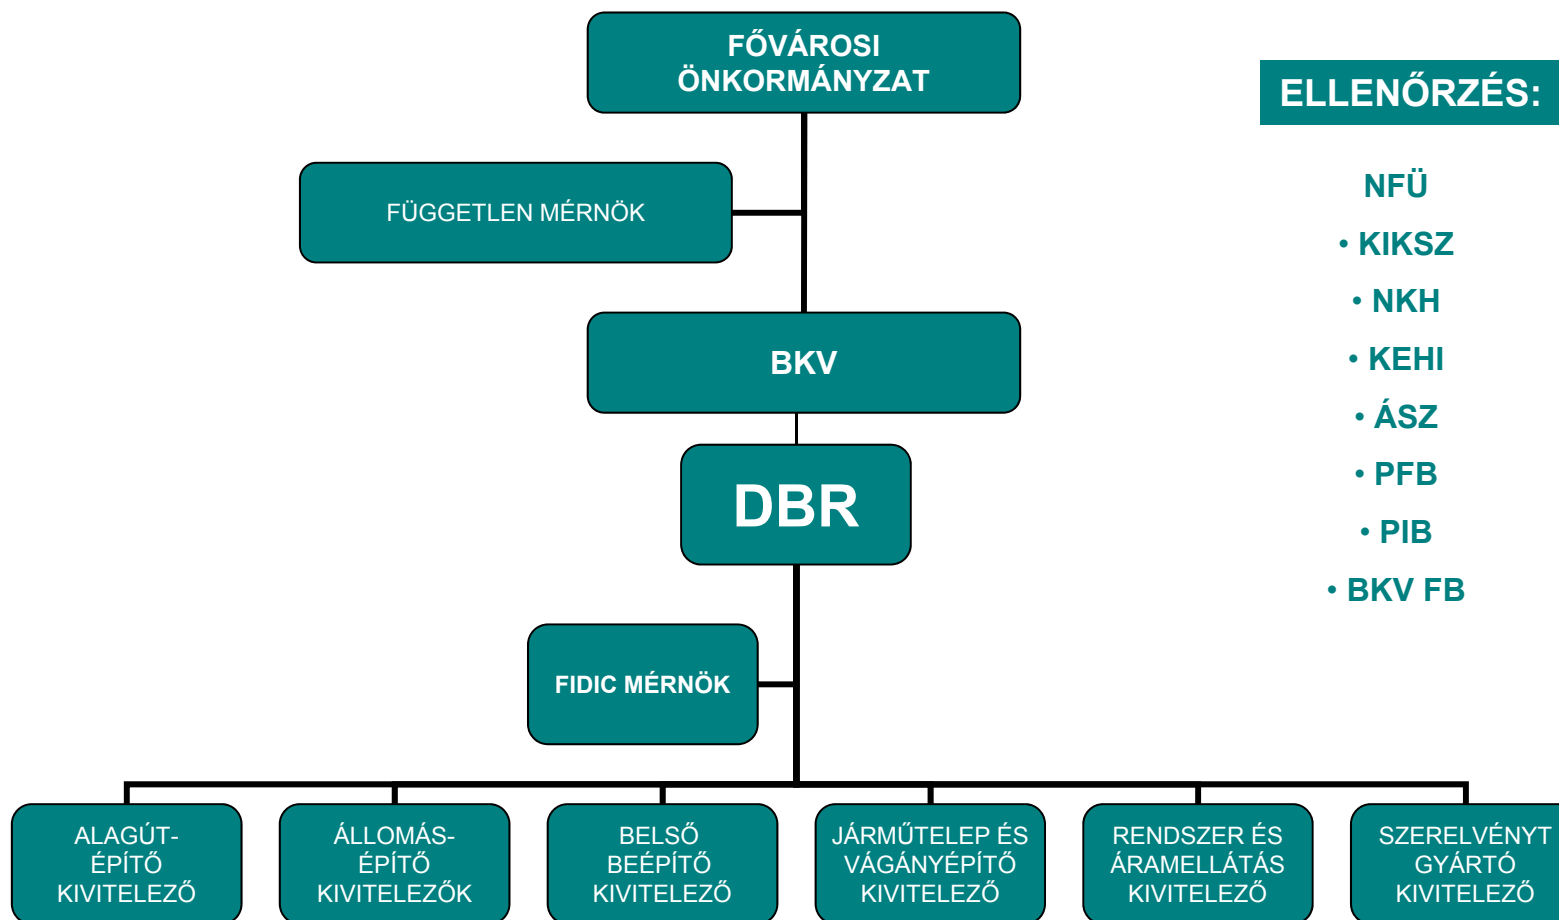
FŐVÁROSI ÖNKORMÁNYZAT

FÜGGETLEN MÉRNÖK

BKV

DBR

FIDIC MÉRNÖK

ALAGÚT-ÉPÍTŐ KIVITELEZŐ

ÁLLOMÁS-ÉPÍTŐ KIVITELEZŐK

BELSŐ BEÉPÍTŐ KIVITELEZŐ

JÁRMŰTELEP ÉS VÁGÁNYÉPÍTŐ KIVITELEZŐ

RENDSZER ÉS ÁRAMELLÁTÁS KIVITELEZŐ

SZERELVÉNYT GYÁRTÓ KIVITELEZŐ

ELLENŐRZÉS:

NFÜ
• KIKSZ
• NKH
• KEHI
• ÁSZ
• PFB
• PIB
• BKV FB